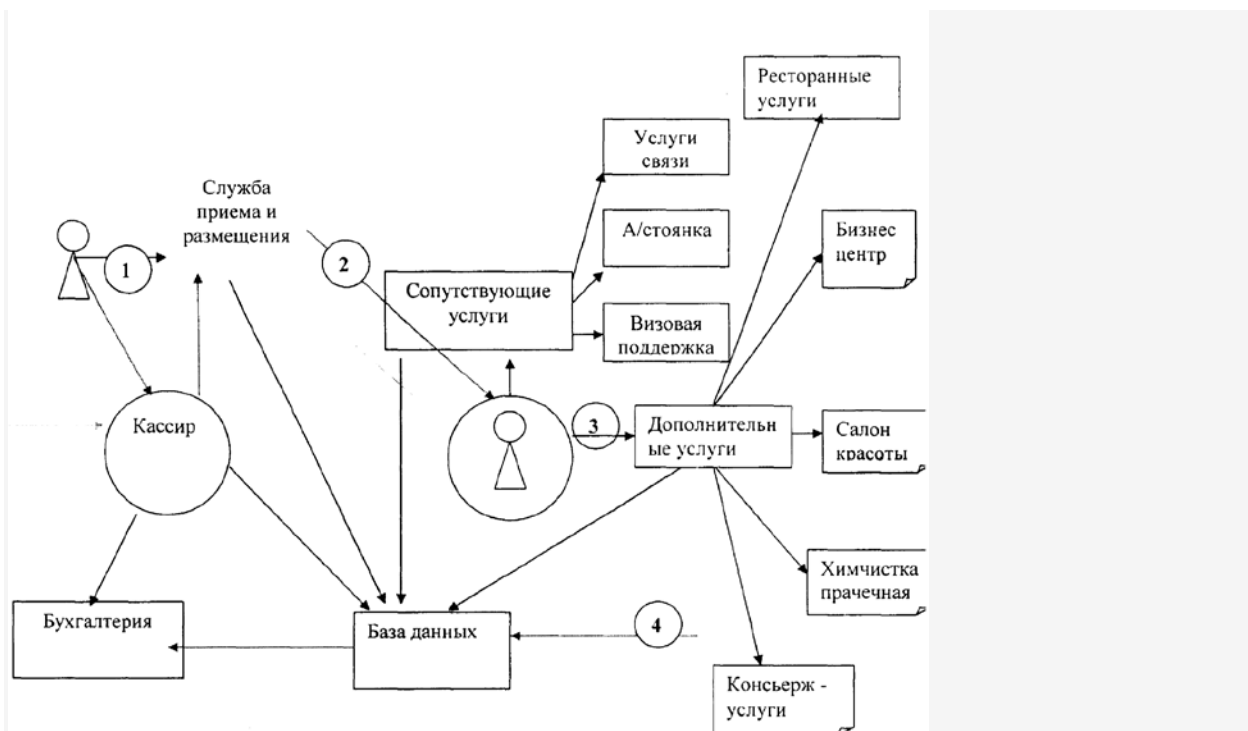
Ресторанные услуги

Услуги связи

Служба приема и размещения

1

2

А/стоянка

Бизнес центр

Сопутствующие услуги

Визовая поддержка

Кассир

3

Дополнительные услуги

Салон красоты

Химчистка прачечная

Бухгалтерия

База данных

4

Консьерж - услуги